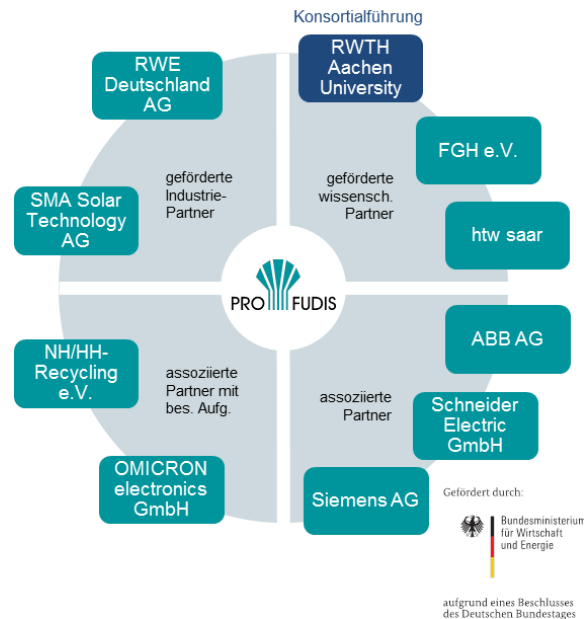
Konsortialführung

RWE Deutschland AG

RWTH Aachen University

geförderte Industrie-Partner

geförderte wissensch. Partner

FGH e.V.

SMA Solar Technology AG

htw saar

PRO FUDIS

NH/HH-Recycling e.V.

ABB AG

assoziierte Partner mit bes. Aufg.

assoziierte Partner

Schneider Electric GmbH

OMICRON electronics GmbH

Siemens AG

Gefördert durch:

Bundesministerium für Wirtschaft und Energie

aufgrund eines Beschlusses des Deutschen Bundestages